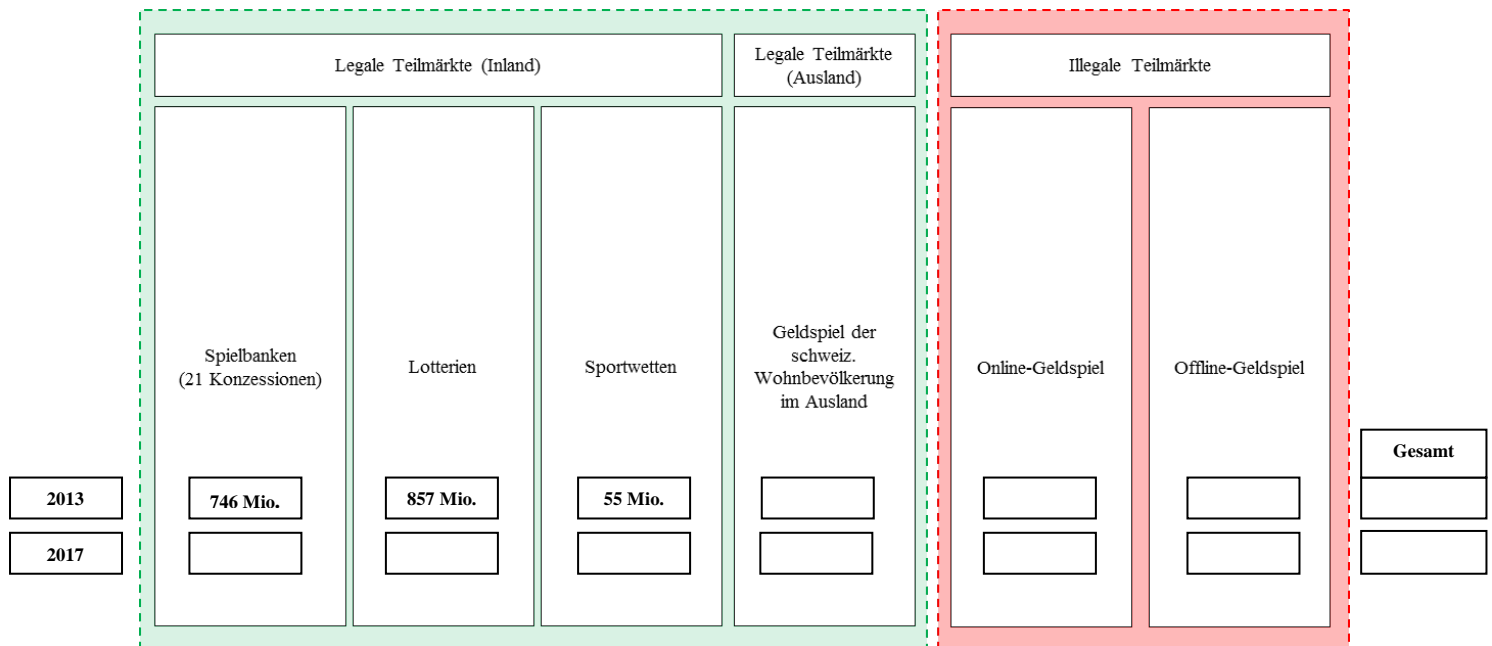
Legale Teilmärkte (Inland)

Legale Teilmärkte (Ausland)

Illegale Teilmärkte

Spielbanken (21 Konzessionen)

Lotterien

Sportwetten

Geldspiel der schweiz. Wohnbevölkerung im Ausland

Online-Geldspiel

Offline-Geldspiel

Gesamt

2013

746 Mio.

857 Mio.

55 Mio.

2017